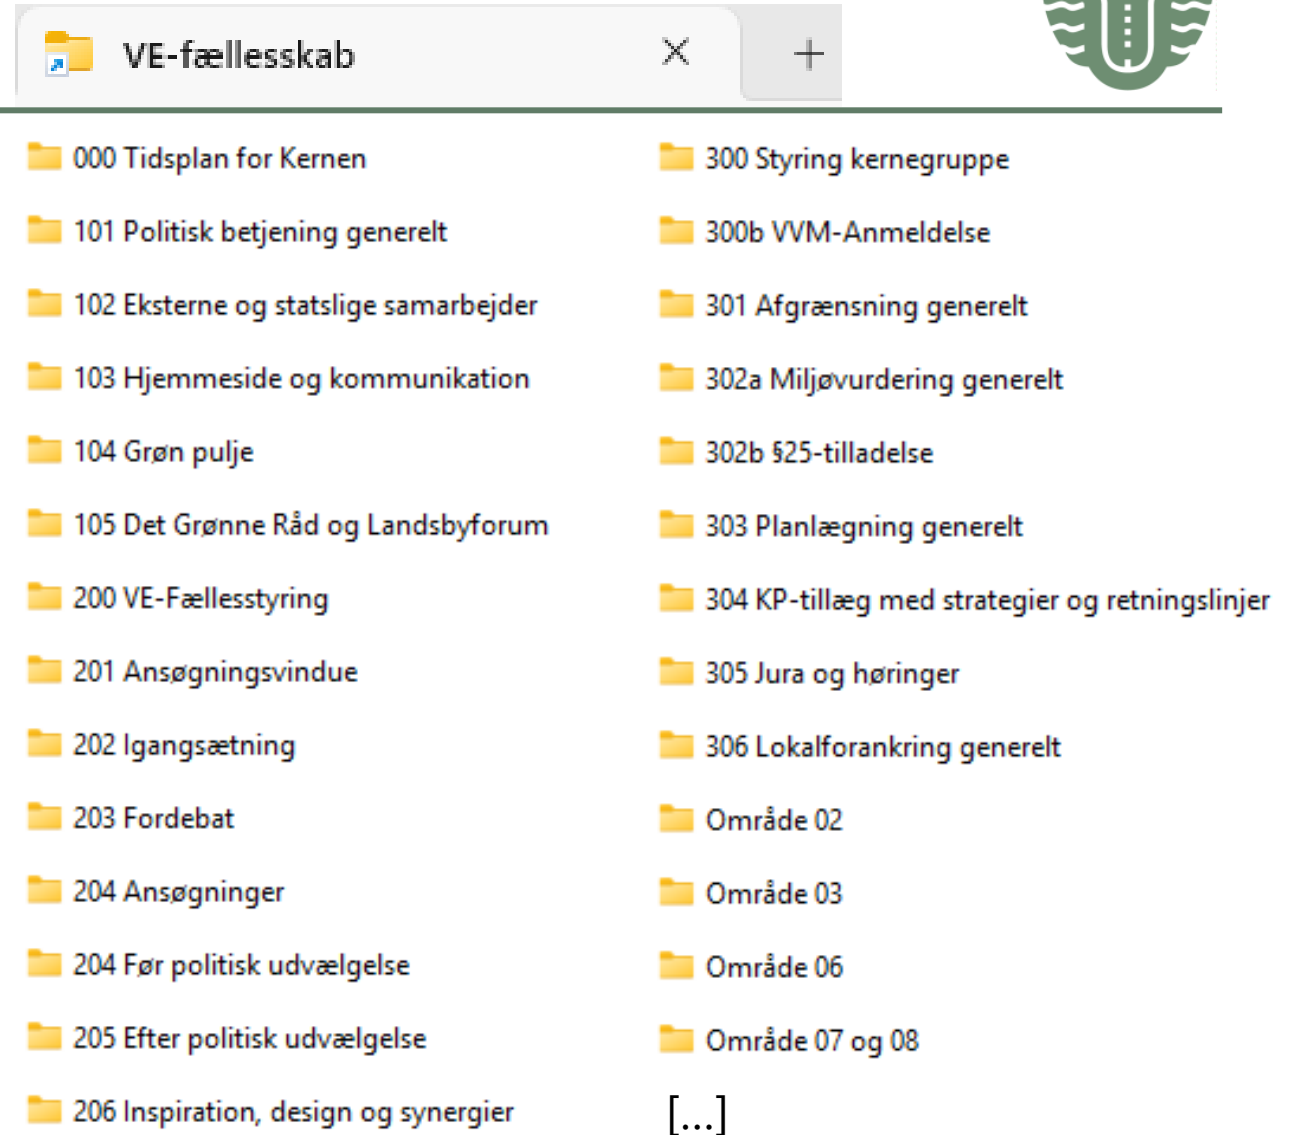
VE-fællesskab ✕ +

000 Tidsplan for Kernen
101 Politisk betjening generelt
102 Eksterne og statslige samarbejder
103 Hjemmeside og kommunikation
104 Grøn pulje
105 Det Grønne Råd og Landsbyforum
200 VE-Fællesstyring
201 Ansøgningsvindue
202 Igangsætning
203 Fordebat
204 Ansøgninger
204 Før politisk udvælgelse
205 Efter politisk udvælgelse
206 Inspiration, design og synergier

300 Styring kernegruppe
300b VVM-Anmeldelse
301 Afgrænsning generelt
302a Miljøvurdering generelt
302b §25-tilladelse
303 Planlægning generelt
304 KP-tillæg med strategier og retningslinjer
305 Jura og høringer
306 Lokalforankring generelt
Område 02
Område 03
Område 06
Område 07 og 08
[...]